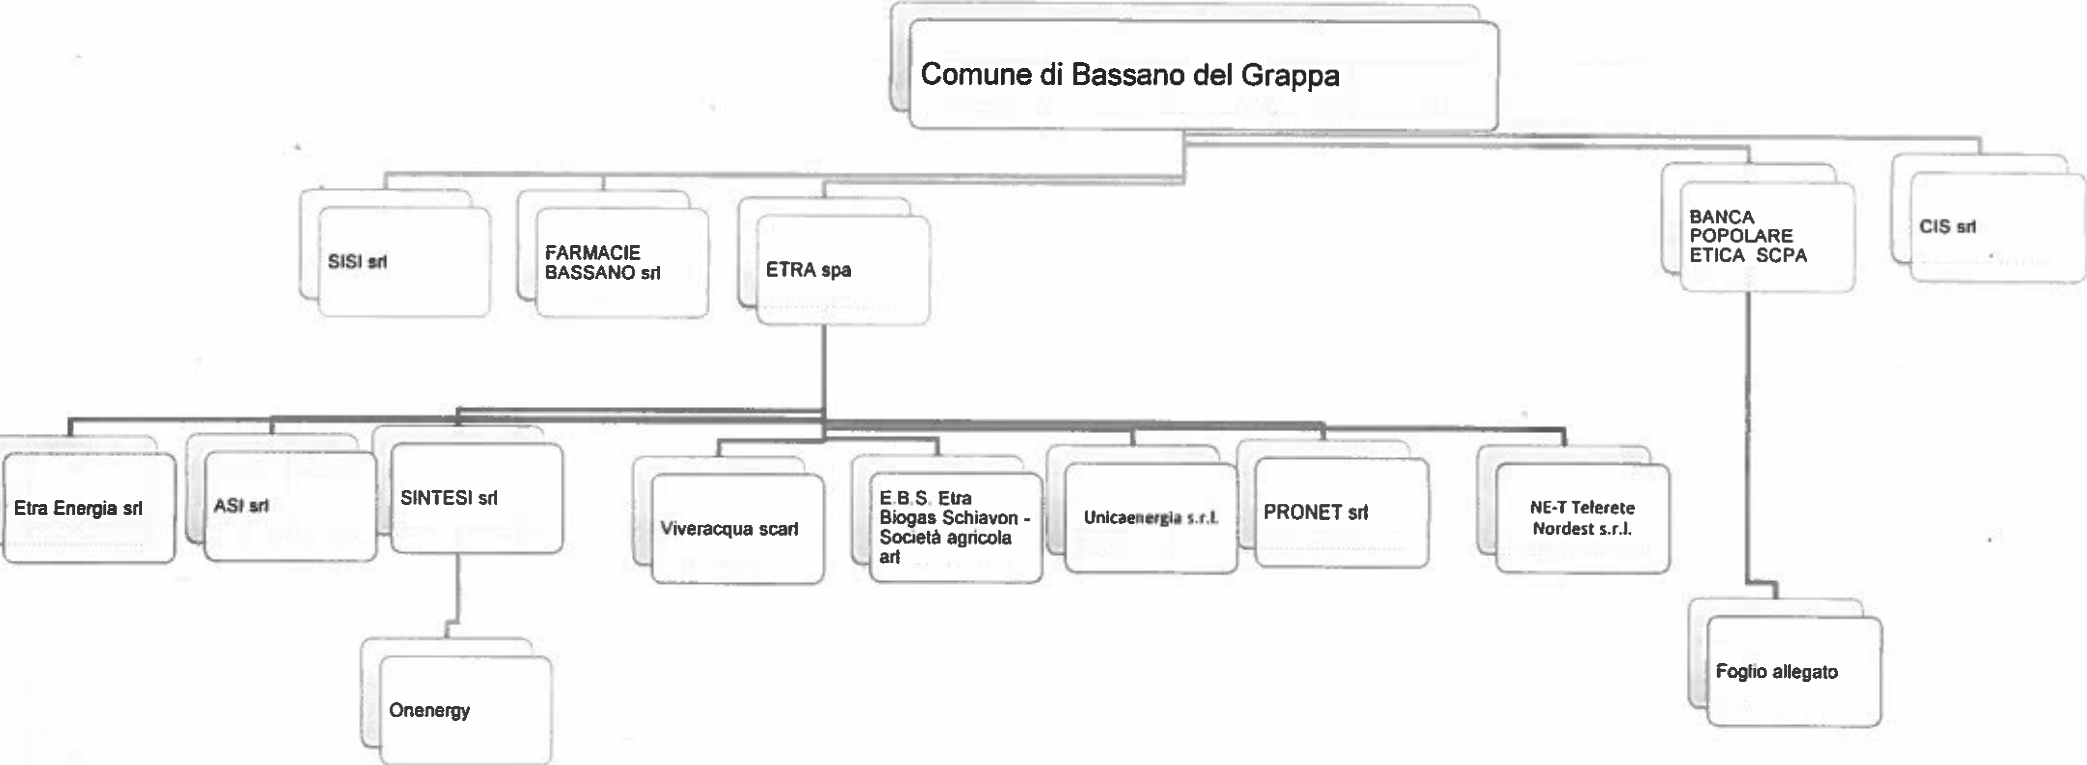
Comune di Bassano del Grappa

SISI srl

FARMACIE BASSANO srl

ETRA spa

BANCA POPOLARE ETICA SCPA

CIS srl

Etra Energia srl

ASI srl

SINTESI srl

Viveracqua scarl

E.B.S. Etra Biogas Schiavon - Società agricola arl

Unicaenergia s.r.l.

PRONET srl

NE-T Telerete Nordest s.r.l.

Onenergy

Foglio allegato